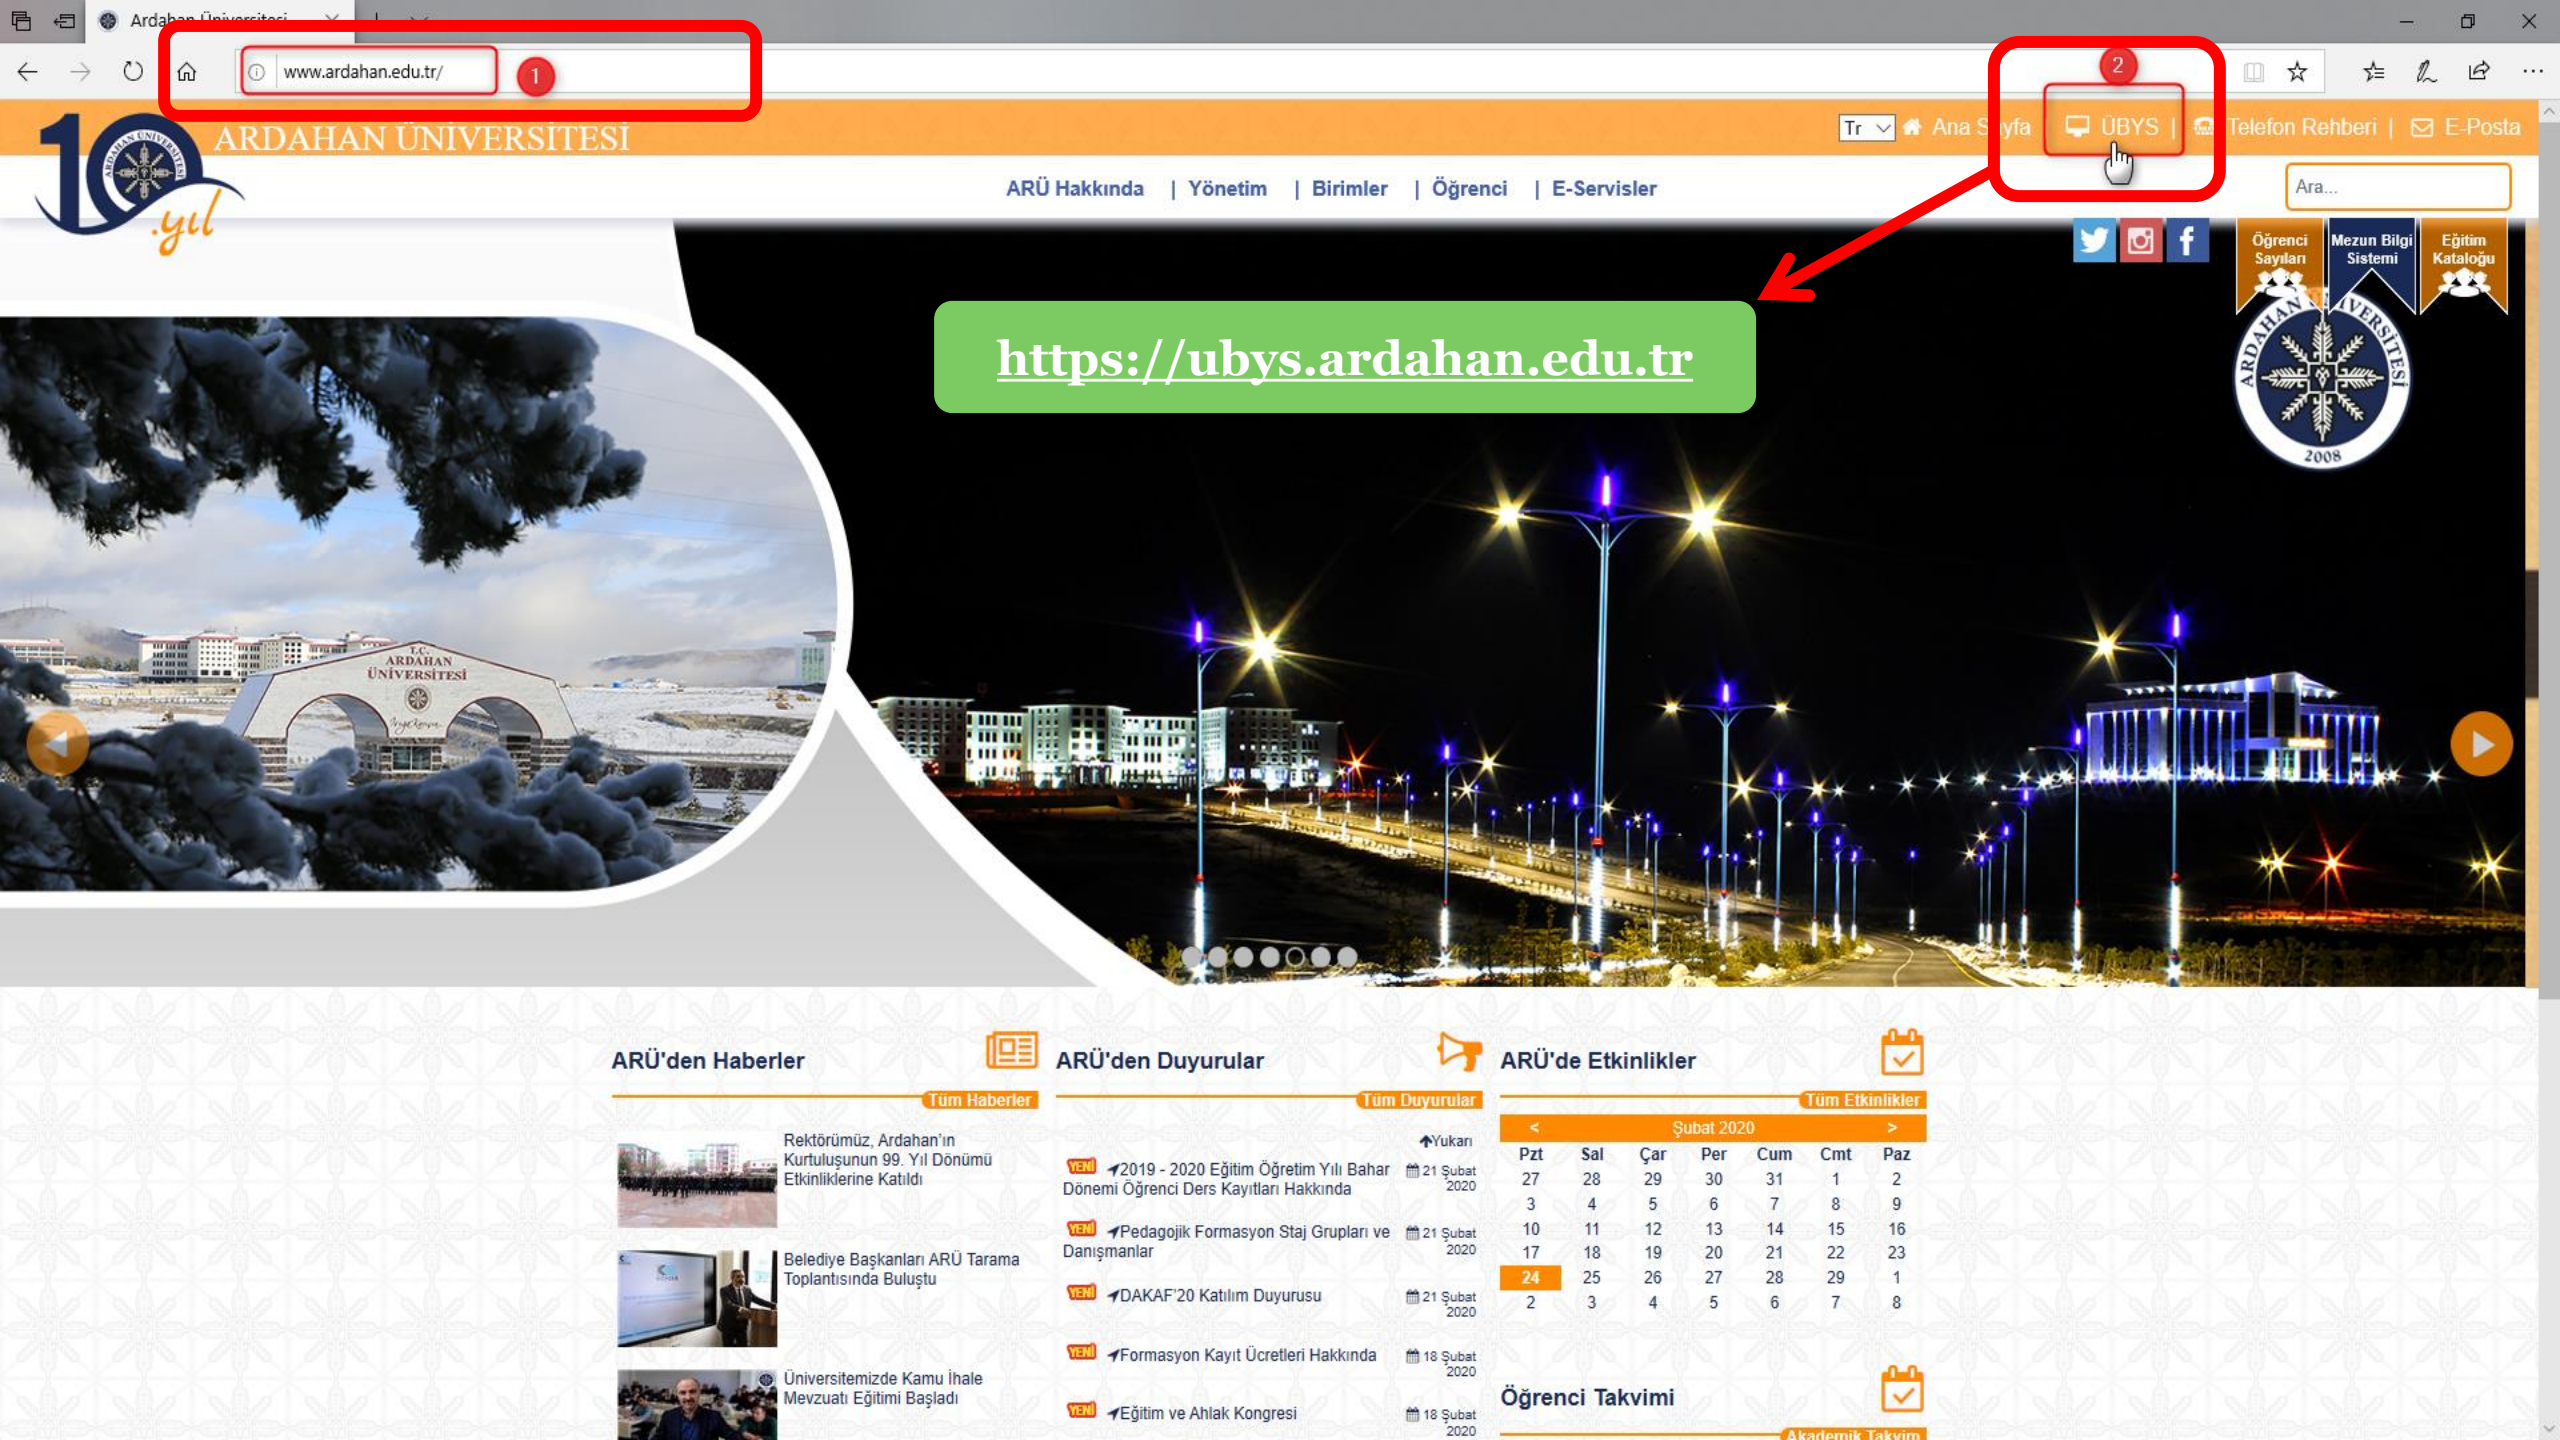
Ardahan Üniversitesi

www.ardahan.edu.tr/

1

2

ARDAHAN ÜNİVERSİTESİ

10 yıl

Tr | Ana Sayfa | ÜBYS | Telefon Rehberi | E-Posta

ARÜ Hakkında | Yönetim | Birimler | Öğrenci | E-Servisler

Ara...

Öğrenci Sayıları | Mezun Bilgi Sistemi | Eğitim Kataloğu

https://ubys.ardahan.edu.tr

ARÜ'den Haberler

Tüm Haberler

Rektörümüz, Ardahan'ın Kurtuluşunun 99. Yıl Dönümü Etkinliklerine Katıldı

Belediye Başkanları ARÜ Tarama Toplantısında Buluştu

Üniversitemizde Kamu İhale Mevzuatı Eğitimi Başladı

ARÜ'den Duyurular

Tüm Duyurular

Yukarı

YENİ 2019 - 2020 Eğitim Öğretim Yılı Bahar Dönemi Öğrenci Ders Kayıtları Hakkında 21 Şubat 2020

YENİ Pedagojik Formasyon Staj Grupları ve Danışmanlar 21 Şubat 2020

YENİ DAKAF'20 Katılım Duyurusu 21 Şubat 2020

YENİ Formasyon Kayıt Ücretleri Hakkında 18 Şubat 2020

YENİ Eğitim ve Ahlak Kongresi 18 Şubat 2020

ARÜ'de Etkinlikler

Tüm Etkinlikler

< Şubat 2020 >

| Pzt | Sal | Çar | Per | Cum | Cmt | Paz |
|---|---|---|---|---|---|---|
| 27 | 28 | 29 | 30 | 31 | 1 | 2 |
| 3 | 4 | 5 | 6 | 7 | 8 | 9 |
| 10 | 11 | 12 | 13 | 14 | 15 | 16 |
| 17 | 18 | 19 | 20 | 21 | 22 | 23 |
| 24 | 25 | 26 | 27 | 28 | 29 | 1 |
| 2 | 3 | 4 | 5 | 6 | 7 | 8 |

Öğrenci Takvimi

Akademik Takvim